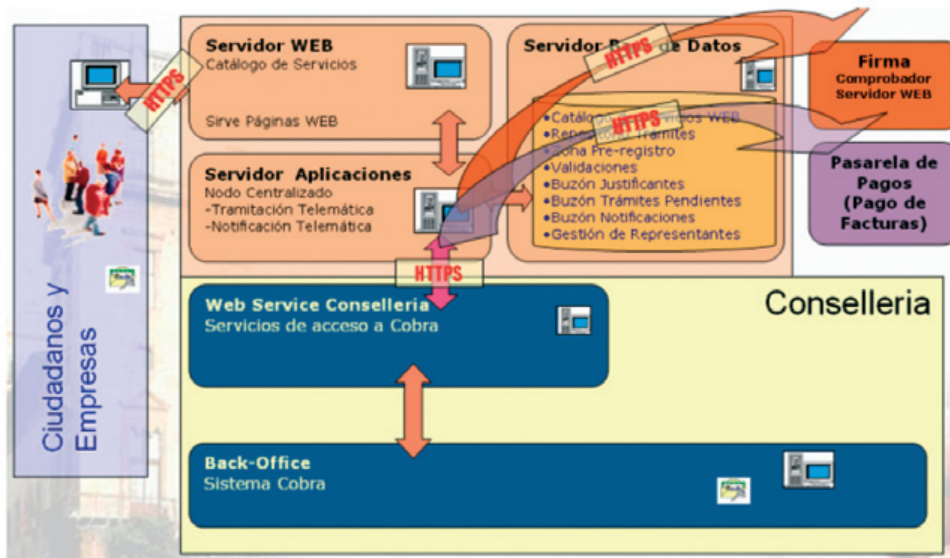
Servidor WEB
Catálogo de Servicios

Sirve Páginas WEB

Servidor Aplicaciones
Nodo Centralizado
-Tramitación Telemática
-Notificación Telemática

Servidor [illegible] de Datos

•Catálo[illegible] WEB
•Repo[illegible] Trámites
•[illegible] Pre-registro
•Validaciones
•Buzón Justificantes
•Buzón Trámites Pendientes
•Buzón Notificaciones
•Gestión de Representantes

HTTPS

HTTPS

HTTPS

HTTPS

Firma
Comprobador Servidor WEB

Pasarela de Pagos
(Pago de Facturas)

Ciudadanos y Empresas

Conselleria

Web Service Conselleria
Servicios de acceso a Cobra

Back-Office
Sistema Cobra